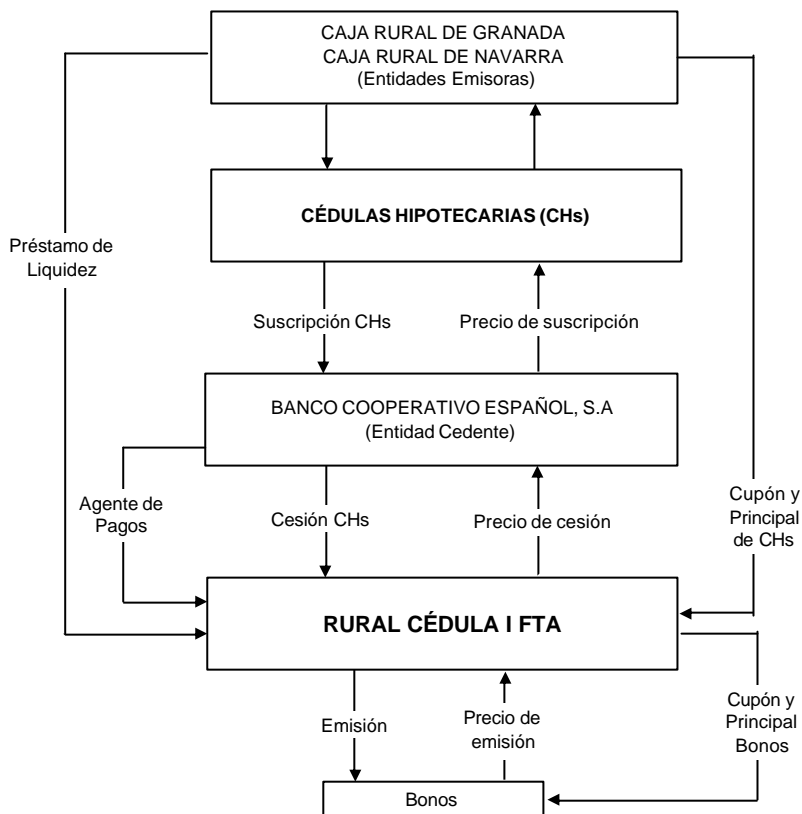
CAJA RURAL DE GRANADA
CAJA RURAL DE NAVARRA
(Entidades Emisoras)

CÉDULAS HIPOTECARIAS (CHs)

Préstamo de Liquidez

Suscripción CHs

Precio de suscripción

BANCO COOPERATIVO ESPAÑOL, S.A
(Entidad Cedente)

Agente de Pagos

Cesión CHs

Precio de cesión

Cupón y Principal de CHs

RURAL CÉDULA I FTA

Emisión

Precio de emisión

Cupón y Principal Bonos

Bonos